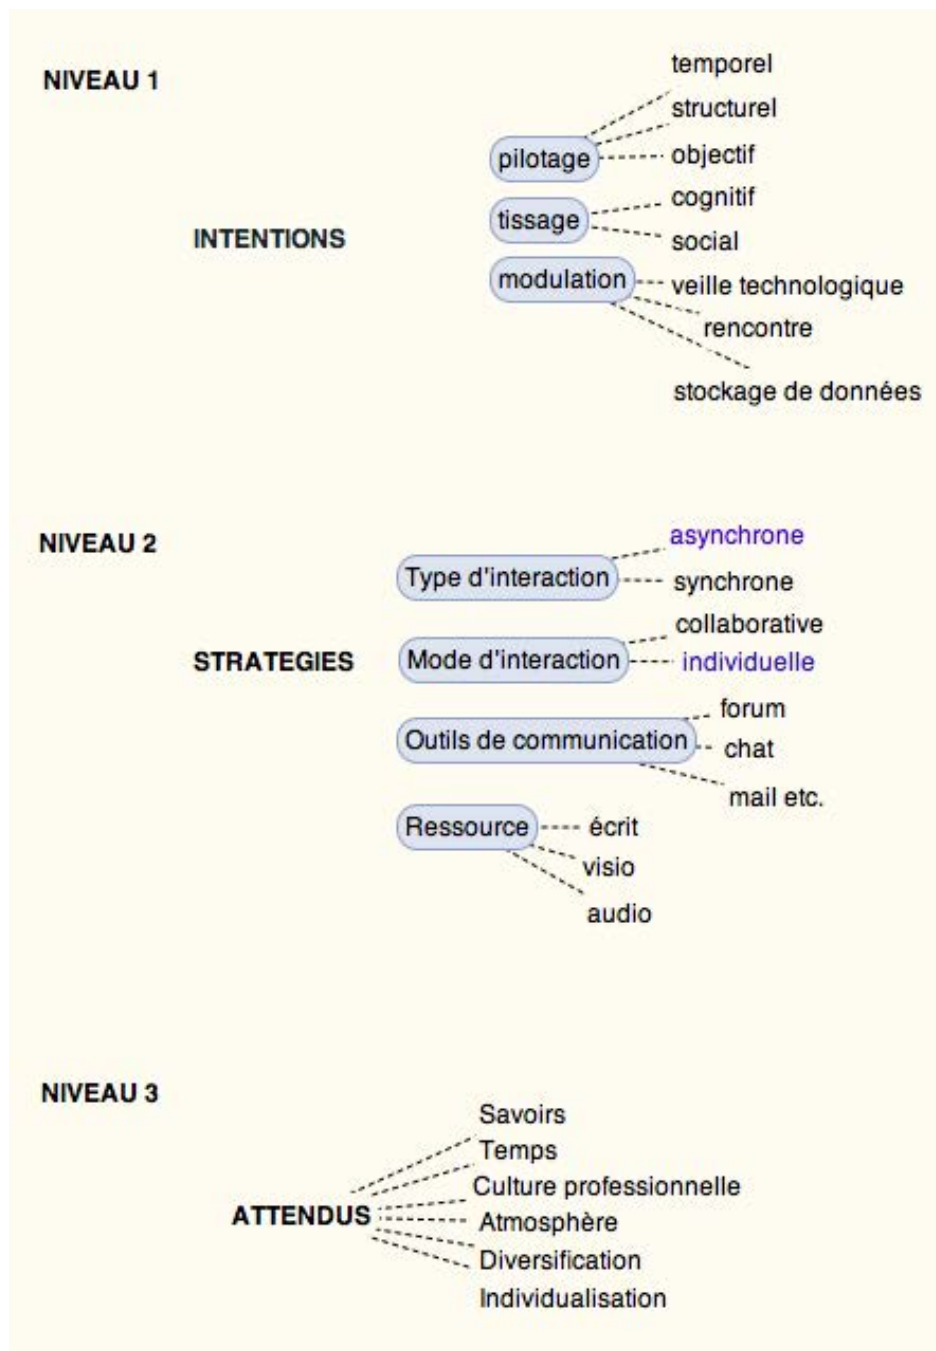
NIVEAU 1

INTENTIONS

pilotage
temporel
structurel
objectif

tissage
cognitif
social

modulation
veille technologique
rencontre
stockage de données

NIVEAU 2

STRATEGIES

Type d'interaction
asynchrone
synchrone

Mode d'interaction
collaborative
individuelle

Outils de communication
forum
chat
mail etc.

Ressource
écrit
visio
audio

NIVEAU 3

ATTENDUS

Savoirs
Temps
Culture professionnelle
Atmosphère
Diversification
Individualisation